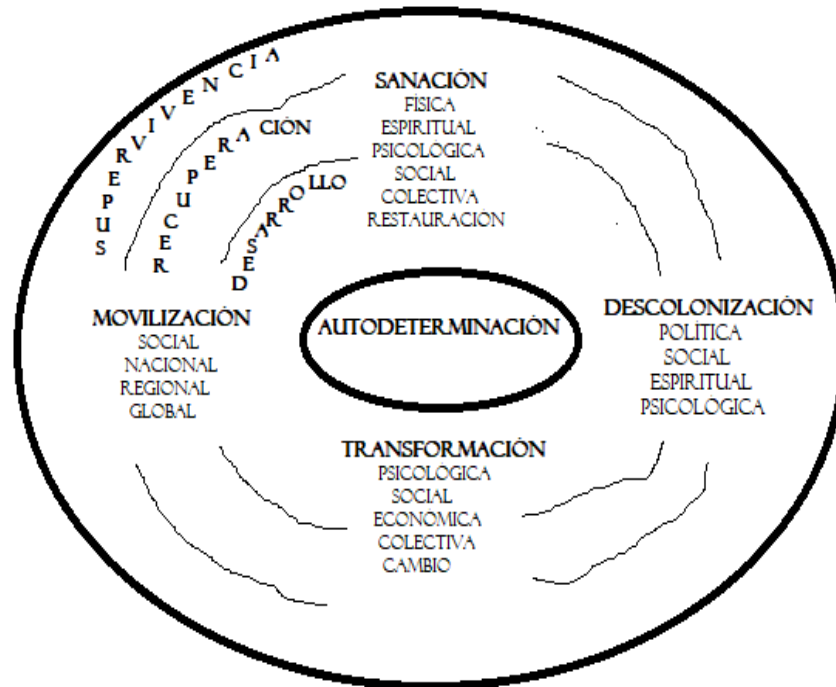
SUPERVIVENCIA

RECUPERACIÓN

DESARROLLO

SANACIÓN
FÍSICA
ESPIRITUAL
PSICOLOGICA
SOCIAL
COLECTIVA
RESTAURACION

MOVILIZACIÓN
SOCIAL
NACIONAL
REGIONAL
GLOBAL

AUTODETERMINACIÓN

DESCOLONIZACIÓN
POLITICA
SOCIAL
ESPIRITUAL
PSICOLOGICA

TRANSFORMACIÓN
PSICOLOGICA
SOCIAL
ECONOMICA
COLECTIVA
CAMBIO